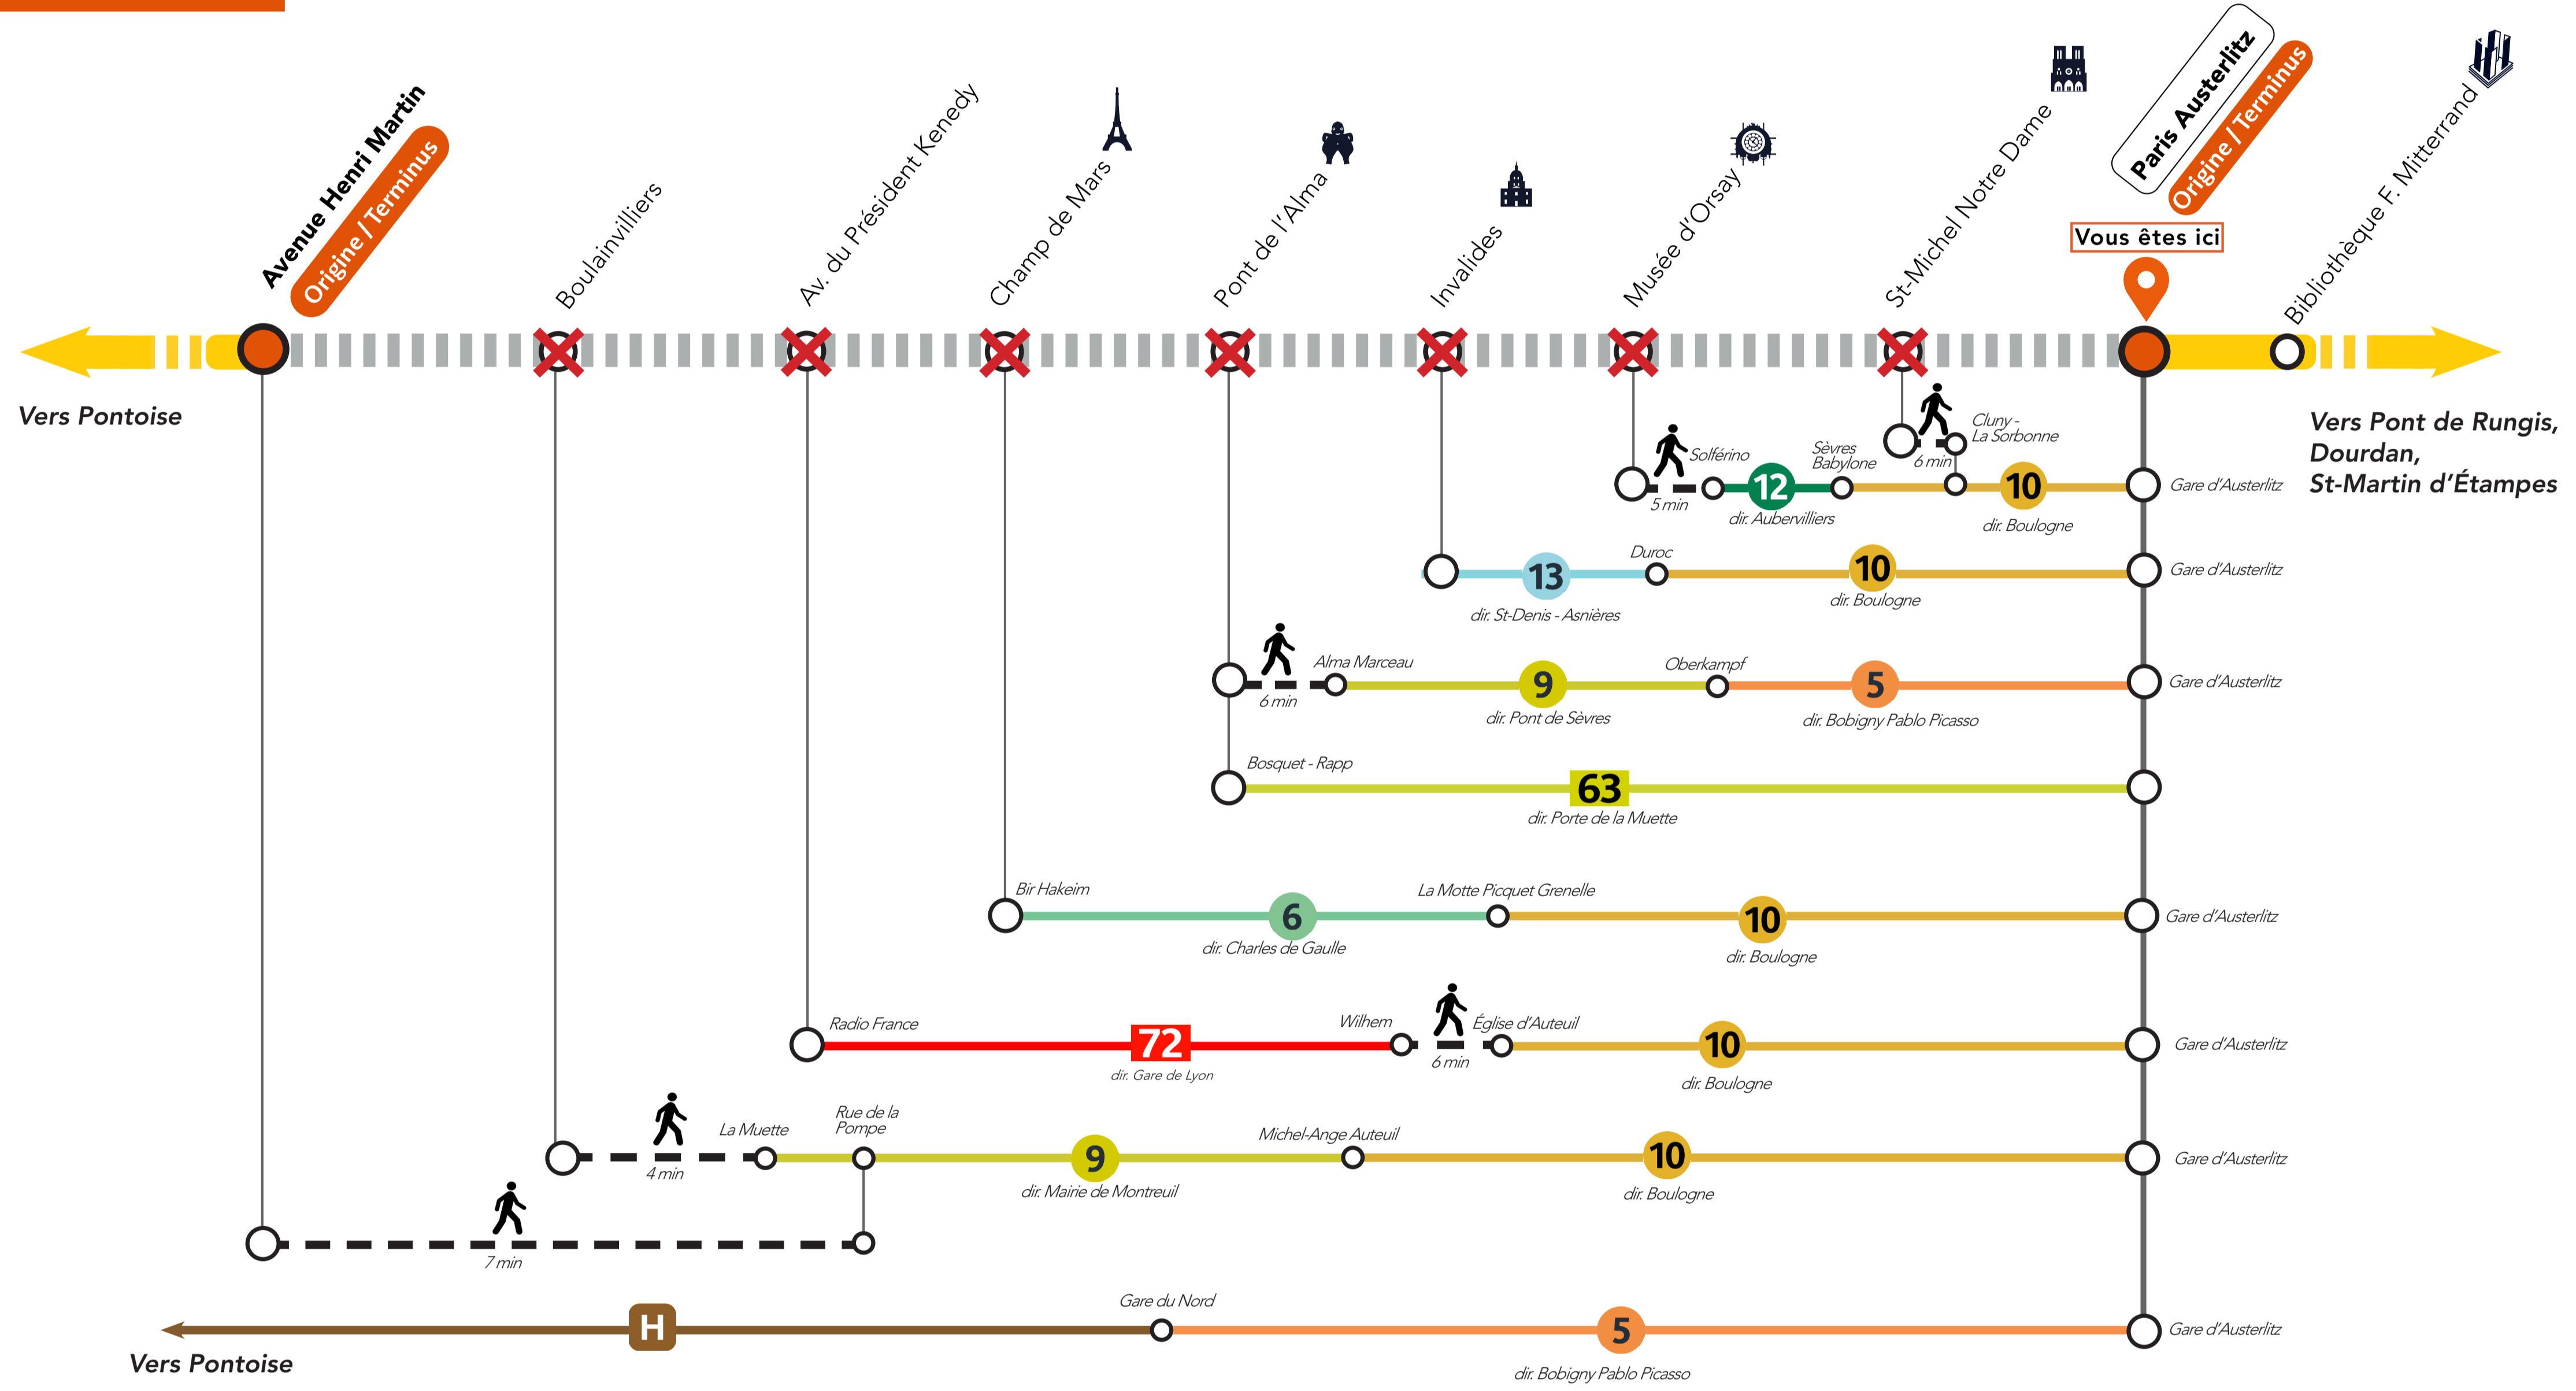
Avenue Henri Martin
Origine / Terminus
Boulainvilliers
Av. du Président Kenedy
Champ de Mars
Pont de l'Alma
Invalides
Musée d'Orsay
St-Michel Notre Dame
Paris Austerlitz
Origine / Terminus
Vous êtes ici
Bibliothèque F. Mitterrand

Vers Pontoise

Vers Pont de Rungis, Dourdan, St-Martin d'Étampes

Solférino
5 min
12
dir. Aubervilliers
Sèvres Babylone
Cluny - La Sorbonne
6 min
10
dir. Boulogne
Gare d'Austerlitz

13
dir. St-Denis - Asnières
Duroc
10
dir. Boulogne
Gare d'Austerlitz

6 min
Alma Marceau
9
dir. Pont de Sèvres
Oberkampf
5
dir. Bobigny Pablo Picasso
Gare d'Austerlitz

Bosquet - Rapp
63
dir. Porte de la Muette

Bir Hakeim
6
dir. Charles de Gaulle
La Motte Picquet Grenelle
10
dir. Boulogne
Gare d'Austerlitz

Radio France
72
dir. Gare de Lyon
Wilhem
6 min
Église d'Auteuil
10
dir. Boulogne
Gare d'Austerlitz

4 min
La Muette
Rue de la Pompe
9
dir. Mairie de Montreuil
Michel-Ange Auteuil
10
dir. Boulogne
Gare d'Austerlitz

7 min

H
Gare du Nord
5
dir. Bobigny Pablo Picasso
Gare d'Austerlitz
Vers Pontoise